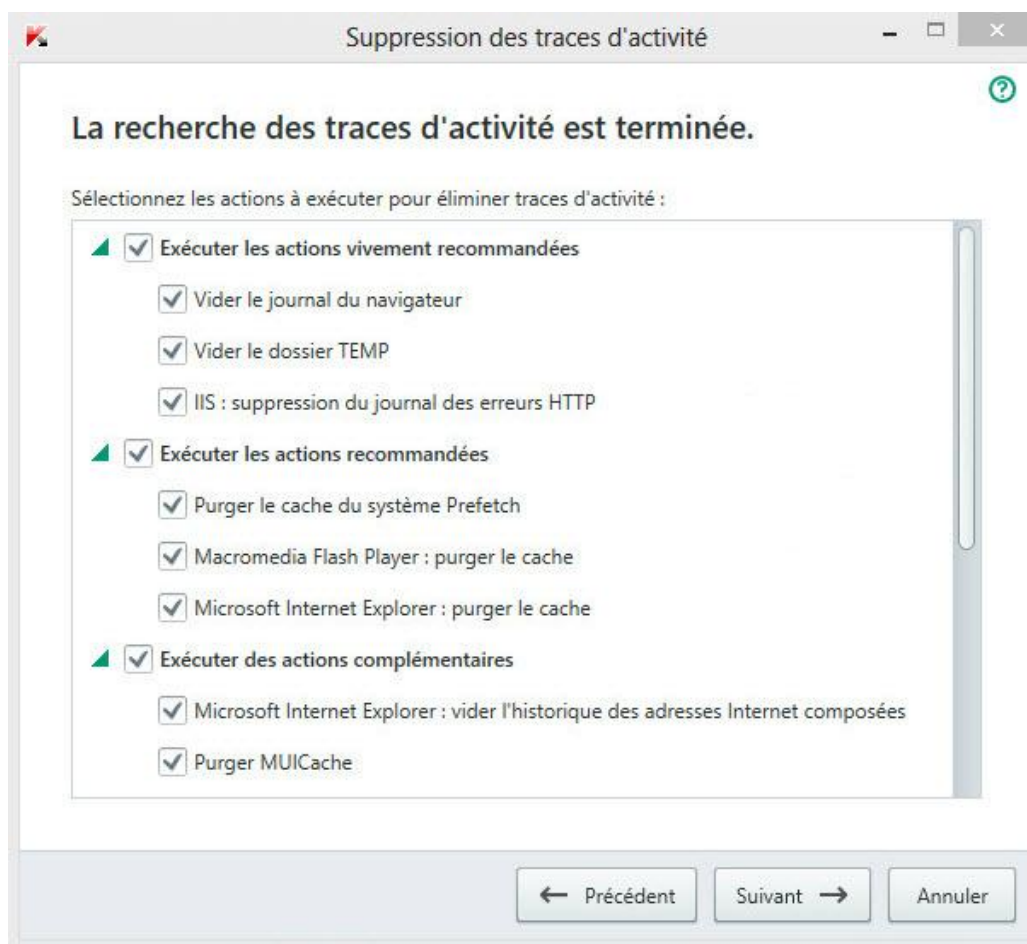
Suppression des traces d'activité

La recherche des traces d'activité est terminée.

Sélectionnez les actions à exécuter pour éliminer traces d'activité :

Exécuter les actions vivement recommandées

Vider le journal du navigateur

Vider le dossier TEMP

IIS : suppression du journal des erreurs HTTP

Exécuter les actions recommandées

Purger le cache du système Prefetch

Macromedia Flash Player : purger le cache

Microsoft Internet Explorer : purger le cache

Exécuter des actions complémentaires

Microsoft Internet Explorer : vider l'historique des adresses Internet composées

Purger MUICache

← Précédent

Suivant →

Annuler